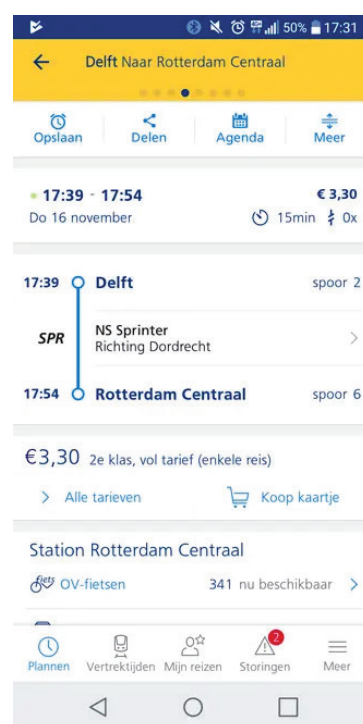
50% 17:31

Delft Naar Rotterdam Centraal

Opslaan Delen Agenda Meer

17:39 - 17:54 €3,30
Do 16 november 15min 0x

17:39 Delft spoor 2
SPR NS Sprinter
Richting Dordrecht
17:54 Rotterdam Centraal spoor 6

€3,30 2e klas, vol tarief (enkele reis)

Alle tarieven Koop kaartje

Station Rotterdam Centraal

fiets OV-fietsen 341 nu beschikbaar

Plannen Vertrektijden Mijn reizen 2 Storingen Meer